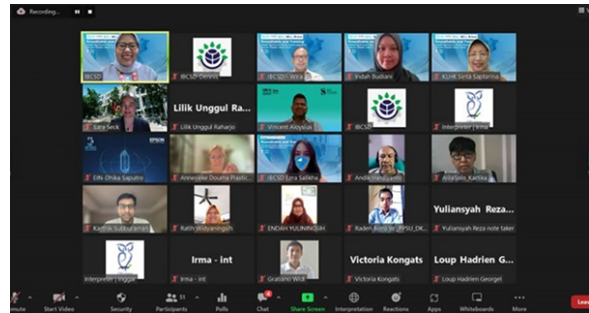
Recording...

IBCSD | IBCSD Dennis | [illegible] | Indah Budiani | KLHK Sinta Saptarina

Lilik Unggul Ra... | Lilik Unggul Raharjo
Sara Seck | Vincent Aloysius | IBCSD | Interpreter | Irma

Elfk Dhika Saputro | Annewieke Douma Plastic... | IBCSD Sera Salikha | Andik Yulianto | Aila Jolie_Kartika

Karthik Subburaman | Ratih Widyaningsih | ENDAH YULININGSIH | Raden Aditi Ve_PPSU_DK... | Yuliansyah Reza | Yuliansyah Reza note taker

Interpreter | Inggit | Irma - int | Irma - int | Graziano Wild | Victoria Kongats | Victoria Kongats | Loup Hadrien G... | Loup Hadrien Georget

mute | Start Video | Security | Participants 31 | Polls | Chat | Share Screen | Interpretation | Reactions | Apps | Whiteboards | More | Leave